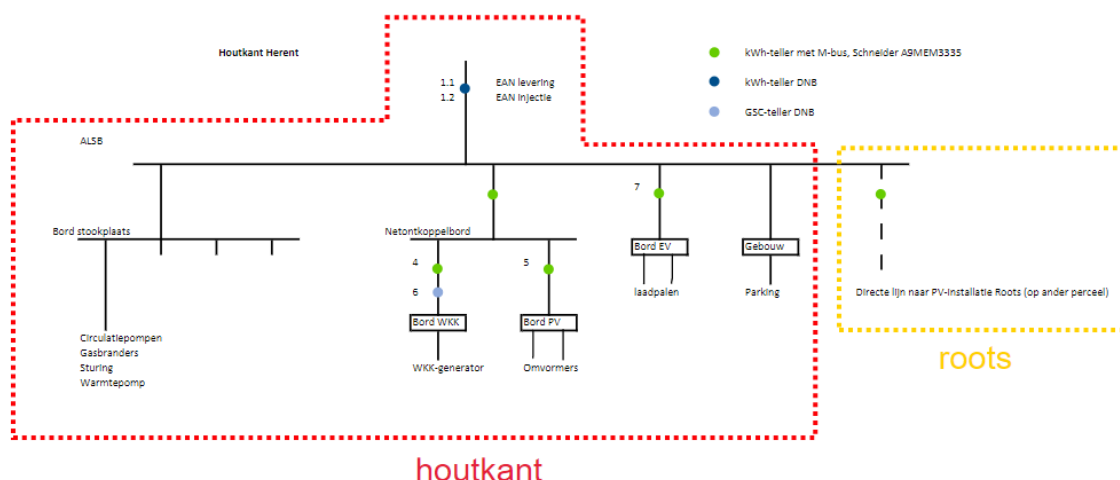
Houtkant Herent

1.1 EAN levering
1.2 EAN injectie

kWh-teller met M-bus, Schneider A9MEM3335
kWh-teller DNB
GSC-teller DNB

ALSB

Bord stookplaats

Circulatiepompen
Gasbranders
Sturing
Warmtepomp

Netontkoppelbord

4
6
Bord WKK
WKK-generator

5
Bord PV
Omvormers

7
Bord EV
laadpalen

Gebouw
Parking

Directe lijn naar PV-installatie Roots (op ander perceel)

roots

houtkant